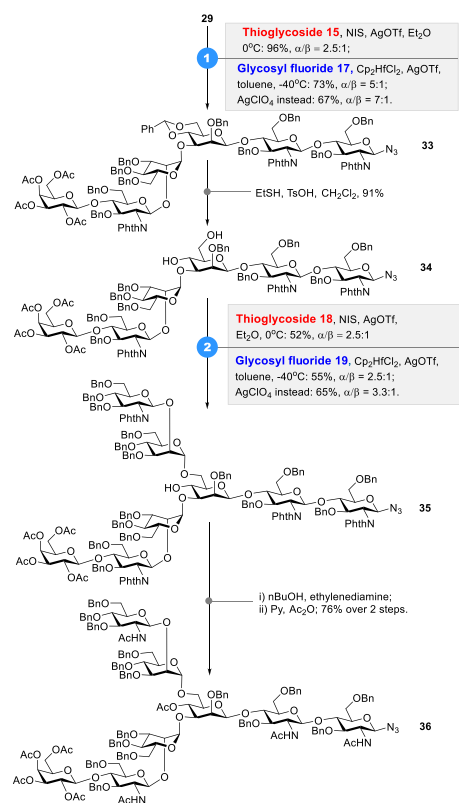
29

1

**Thioglycoside 15**, NIS, AgOTf, Et$_2$O
0$^o$C: 96%, $\alpha/\beta$ = 2.5:1;

**Glycosyl fluoride 17**, Cp$_2$HfCl$_2$, AgOTf, toluene, -40$^o$C: 73%, $\alpha/\beta$ = 5:1;
AgClO$_4$ instead: 67%, $\alpha/\beta$ = 7:1.

Ph O O OBn OBn OBn BnO BnO PhthN O O BnO PhthN N$_3$ 33
BnO BnO O OAc OAc AcO O O OAc BnO PhthN

EtSH, TsOH, CH$_2$Cl$_2$, 91%

OH HO OBn OBn OBn BnO PhthN BnO PhthN N$_3$ 34
BnO BnO OAc OAc AcO OAc BnO PhthN

2

**Thioglycoside 18**, NIS, AgOTf, Et$_2$O, 0$^o$C: 52%, $\alpha/\beta$ = 2.5:1

**Glycosyl fluoride 19**, Cp$_2$HfCl$_2$, AgOTf, toluene, -40$^o$C: 55%, $\alpha/\beta$ = 2.5:1;
AgClO$_4$ instead: 65%, $\alpha/\beta$ = 3.3:1.

BnO BnO BnO PhthN BnO BnO BnO PhthN OBn HO OBn OBn BnO PhthN BnO PhthN N$_3$ 35
BnO BnO OAc OAc AcO OAc BnO PhthN

i) nBuOH, ethylenediamine;
ii) Py, Ac$_2$O; 76% over 2 steps.

BnO BnO BnO AcHN BnO BnO BnO AcHN OBn OBn OBn BnO AcHN BnO AcHN N$_3$ 36
BnO BnO OAc OAc AcO OAc BnO AcHN